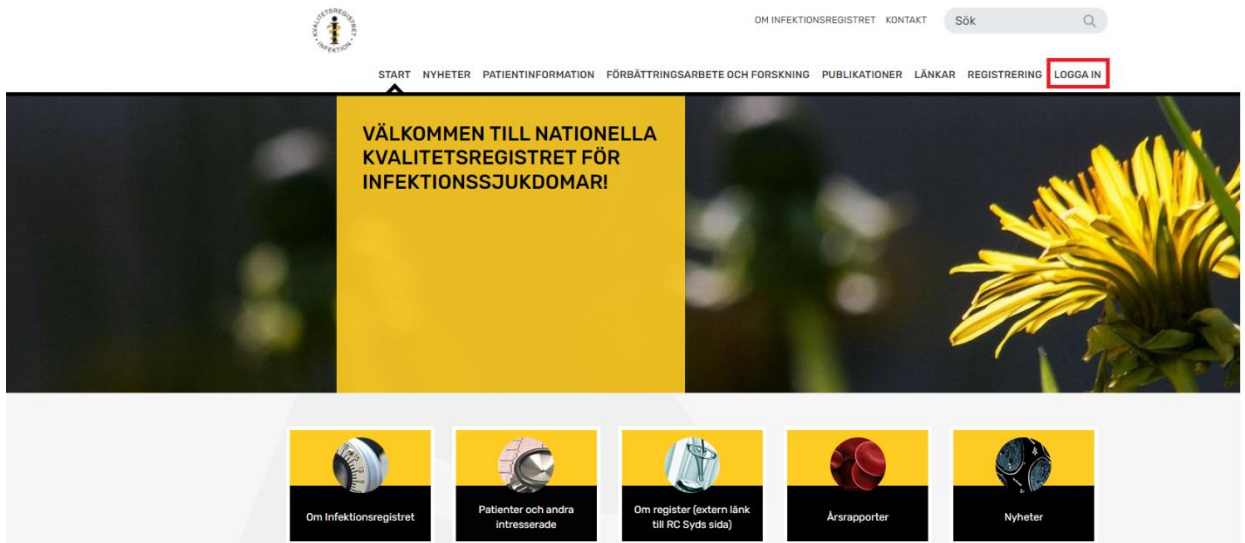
KVALITETSREGISTRET INFEKTION

OM INFEKTIONSREGISTRET KONTAKT Sök

START NYHETER PATIENTINFORMATION FÖRBÄTTRINGSARBETE OCH FORSKNING PUBLIKATIONER LÄNKAR REGISTRERING LOGGA IN

VÄLKOMMEN TILL NATIONELLA KVALITETSREGISTRET FÖR INFEKTIONSSJUKDOMAR!

Om Infektionsregistret

Patienter och andra intresserade

Om register (extern länk till RC Syds sida)

Årsrapporter

Nyheter